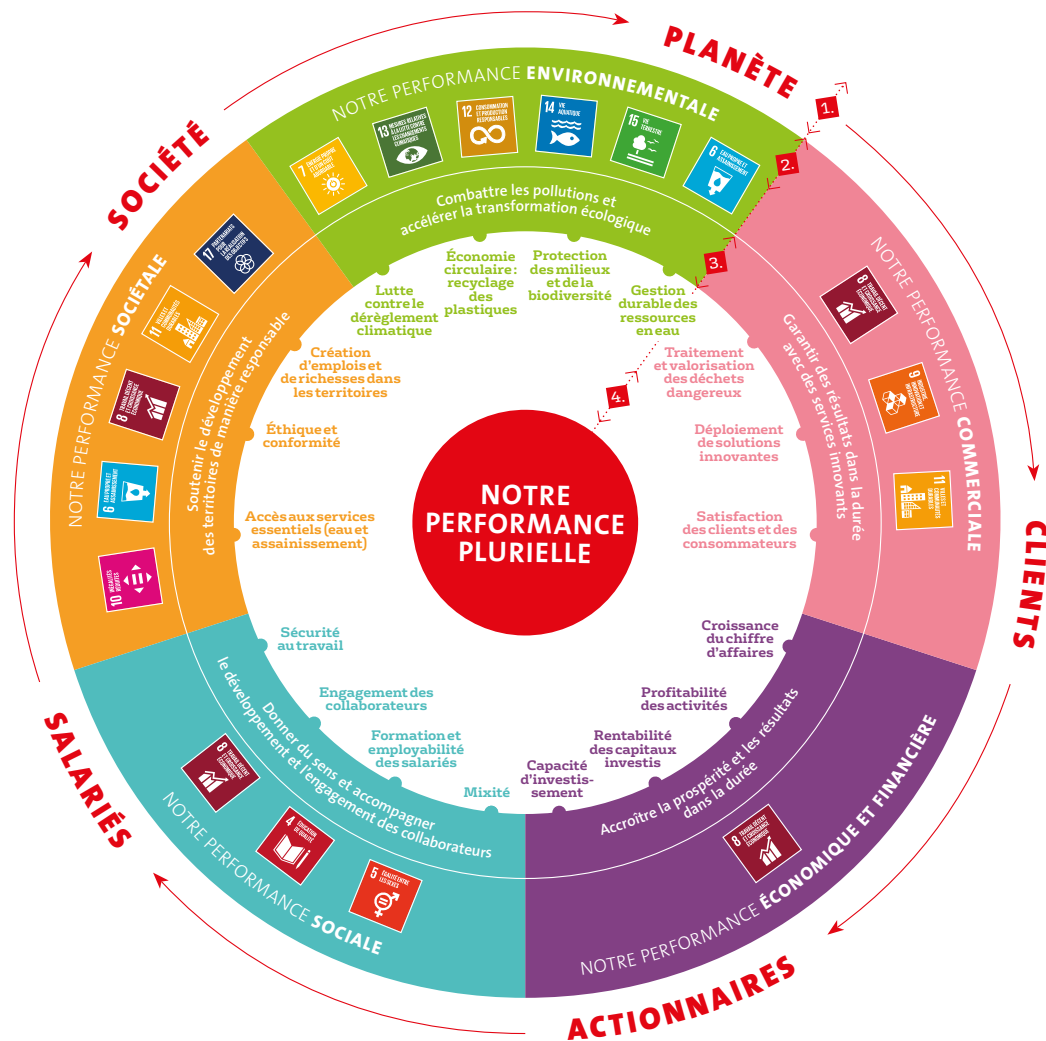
PLANÈTE

CLIENTS

ACTIONNAIRES

SALARIÉS

SOCIÉTÉ

NOTRE PERFORMANCE ENVIRONNEMENTALE

7 ÉNERGIE PROPRE ET D'UN COÛT ABORDABLE
13 MESURES RELATIVES À LA LUTTE CONTRE LES CHANGEMENTS CLIMATIQUES
12 CONSOMMATION ET PRODUCTION RESPONSABLES
14 VIE AQUATIQUE
15 VIE TERRESTRE
6 EAU PROPRE ET ASSAINISSEMENT

Combattre les pollutions et accélérer la transformation écologique

1.
2.
3.
4.

Lutte contre le dérèglement climatique

Économie circulaire : recyclage des plastiques

Protection des milieux et de la biodiversité

Gestion durable des ressources en eau

NOTRE PERFORMANCE COMMERCIALE

8 TRAVAIL DÉCENT ET CROISSANCE ÉCONOMIQUE
9 INDUSTRIE, INNOVATION ET INFRASTRUCTURE
11 VILLES ET COMMUNAUTÉS DURABLES

Garantir des résultats dans la durée avec des services innovants

Traitement et valorisation des déchets dangereux

Déploiement de solutions innovantes

Satisfaction des clients et des consommateurs

NOTRE PERFORMANCE PLURIELLE

NOTRE PERFORMANCE ÉCONOMIQUE ET FINANCIÈRE

8 TRAVAIL DÉCENT ET CROISSANCE ÉCONOMIQUE

Accroître la prospérité et les résultats dans la durée

Croissance du chiffre d'affaires

Profitabilité des activités

Rentabilité des capitaux investis

Capacité d'investissement

NOTRE PERFORMANCE SOCIALE

8 TRAVAIL DÉCENT ET CROISSANCE ÉCONOMIQUE
4 ÉDUCATION DE QUALITÉ
5 ÉGALITÉ ENTRE LES SEXES

Donner du sens et accompagner le développement et l'engagement des collaborateurs

Sécurité au travail

Engagement des collaborateurs

Formation et employabilité des salariés

Mixité

NOTRE PERFORMANCE SOCIÉTALE

17 PARTENARIATS POUR LA RÉALISATION DES OBJECTIFS
11 VILLES ET COMMUNAUTÉS DURABLES
8 TRAVAIL DÉCENT ET CROISSANCE ÉCONOMIQUE
6 EAU PROPRE ET ASSAINISSEMENT
10 INÉGALITÉS RÉDUITES

Soutenir le développement des territoires de manière responsable

Création d'emplois et de richesses dans les territoires

Éthique et conformité

Accès aux services essentiels (eau et assainissement)